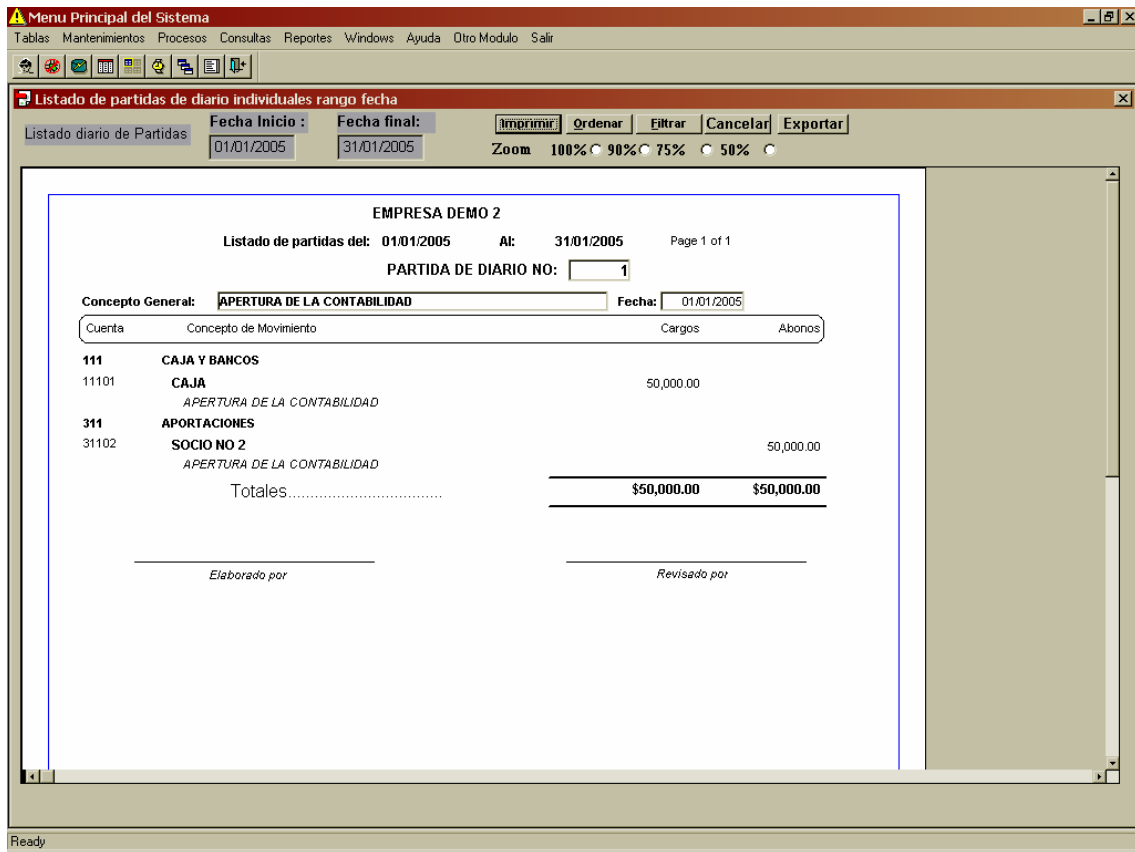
Menu Principal del Sistema

Tablas Mantenimientos Procesos Consultas Reportes Windows Ayuda Otro Modulo Salir

Listado de partidas de diario individuales rango fecha

Listado diario de Partidas

Fecha Inicio :
01/01/2005

Fecha final:
31/01/2005

Imprimir Ordenar Filtrar Cancelar Exportar

Zoom 100% 90% 75% 50%

EMPRESA DEMO 2

Listado de partidas del: 01/01/2005 Al: 31/01/2005 Page 1 of 1

PARTIDA DE DIARIO NO: 1

Concepto General: APERTURA DE LA CONTABILIDAD Fecha: 01/01/2005

| Cuenta | Concepto de Movimiento | Cargos | Abonos |
|---|---|---|---|
| 111 | CAJA Y BANCOS | | |
| 11101 | CAJA | 50,000.00 | |
| | APERTURA DE LA CONTABILIDAD | | |
| 311 | APORTACIONES | | |
| 31102 | SOCIO NO 2 | | 50,000.00 |
| | APERTURA DE LA CONTABILIDAD | | |
| | Totales.................................. | $50,000.00 | $50,000.00 |

Elaborado por

Revisado por

Ready